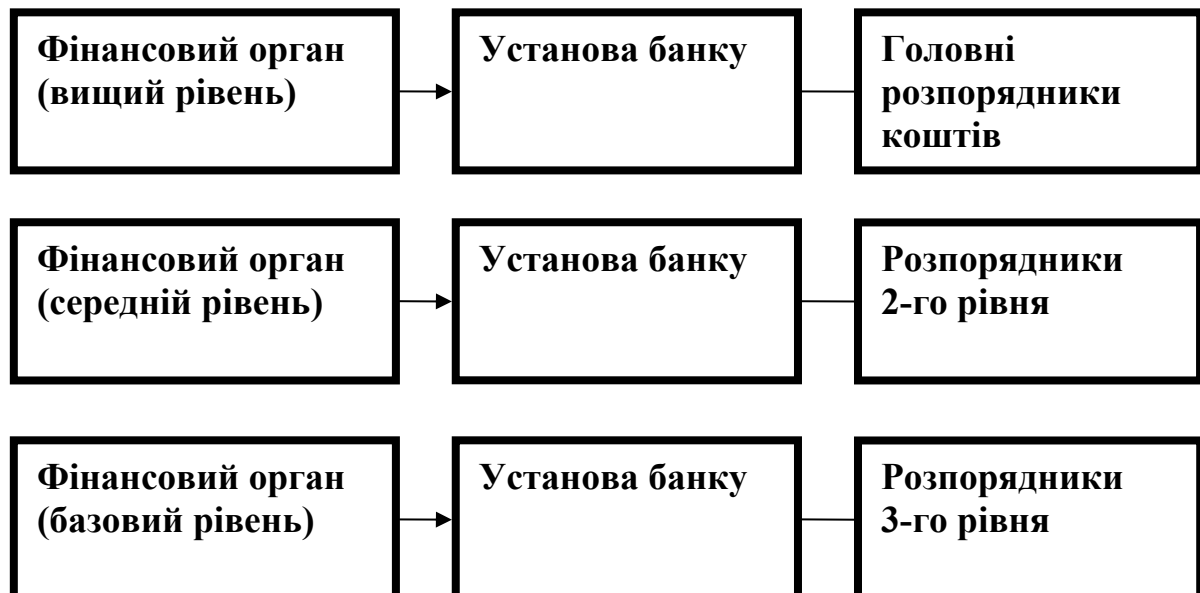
Фінансовий орган (вищий рівень)

Установа банку

Головні розпорядники коштів

Фінансовий орган (середній рівень)

Установа банку

Розпорядники 2-го рівня

Фінансовий орган (базовий рівень)

Установа банку

Розпорядники 3-го рівня